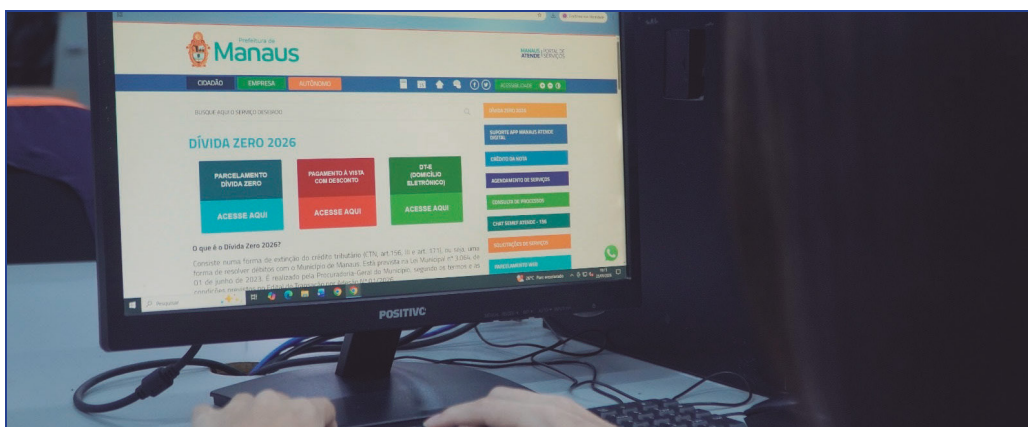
Prefeitura de
Manaus

MANAUS PORTAL DE
ATENDE SERVIÇOS

CIDADÃO
EMPRESA
AUTÔNOMO

ACESSIBILIDADE

BUSQUE AQUI O SERVIÇO DESEJADO

DÍVIDA ZERO 2026

PARCELAMENTO DÍVIDA ZERO
ACESSE AQUI

PAGAMENTO À VISTA COM DESCONTO
ACESSE AQUI

DT-E (DOMICÍLIO ELETRÔNICO)
ACESSE AQUI

DÍVIDA ZERO 2026
SUPORTE APP MANAUS ATENDE DIGITAL
CRÉDITO DA NOTA
AGENDAMENTO DE SERVIÇOS
CONSULTA DE PROCESSOS
CHAT SEMEF ATENDE - 156
SOLICITAÇÃO DE SERVIÇOS
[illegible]

O que é o Dívida Zero 2026?

Consiste numa forma de extinção do crédito tributário (CTN, art. 156, II e art. 171), ou seja, uma forma de resolver débitos com o Município de Manaus. Está prevista na Lei Municipal nº 3.064, de 01 de junho de 2023. É realizado pela Procuradoria-Geral do Município, segundo os termos e as condições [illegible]

Pesquisar

POSITIVO